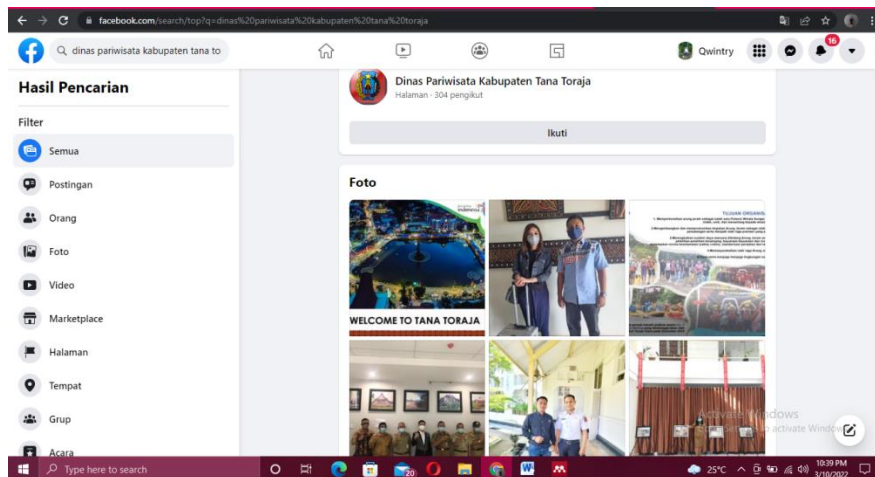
facebook.com/search/top?q=dinas%20pariwisata%20kabupaten%20tana%20toraja

dinas pariwisata kabupaten tana to

Qwintry

16

Hasil Pencarian

Filter

Semua

Postingan

Orang

Foto

Video

Marketplace

Halaman

Tempat

Grup

Acara

Dinas Pariwisata Kabupaten Tana Toraja

Halaman · 304 pengikut

Ikuti

Foto

WELCOME TO TANA TORAJA

TUJUAN ORGANISASI

Activate Windows

Go to Settings to activate Windows.

Type here to search

25°C

10:39 PM

3/10/2022